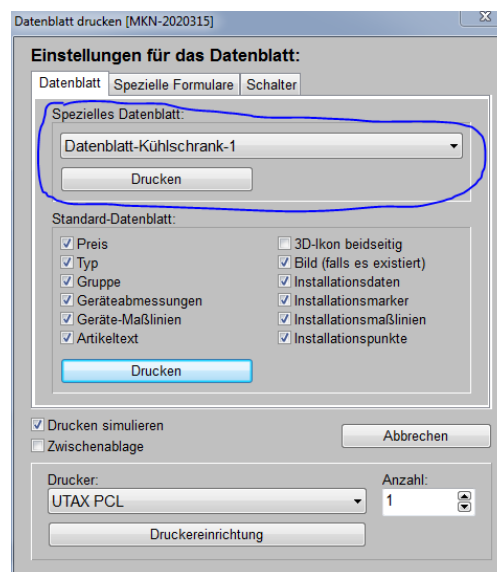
Datenblatt drucken [MKN-2020315]

Einstellungen für das Datenblatt:

Datenblatt | Spezielle Formulare | Schalter

Spezielles Datenblatt:

Datenblatt-Kühlschrank-1

Drucken

Standard-Datenblatt:

☑ Preis
☑ Typ
☑ Gruppe
☑ Geräteabmessungen
☑ Geräte-Maßlinien
☑ Artikeltext

☐ 3D-Ikon beidseitig
☑ Bild (falls es existiert)
☑ Installationsdaten
☑ Installationsmarker
☑ Installationsmaßlinien
☑ Installationspunkte

Drucken

☑ Drucken simulieren
☐ Zwischenablage

Abbrechen

Drucker:
UTAX PCL

Anzahl:
1

Druckereinrichtung